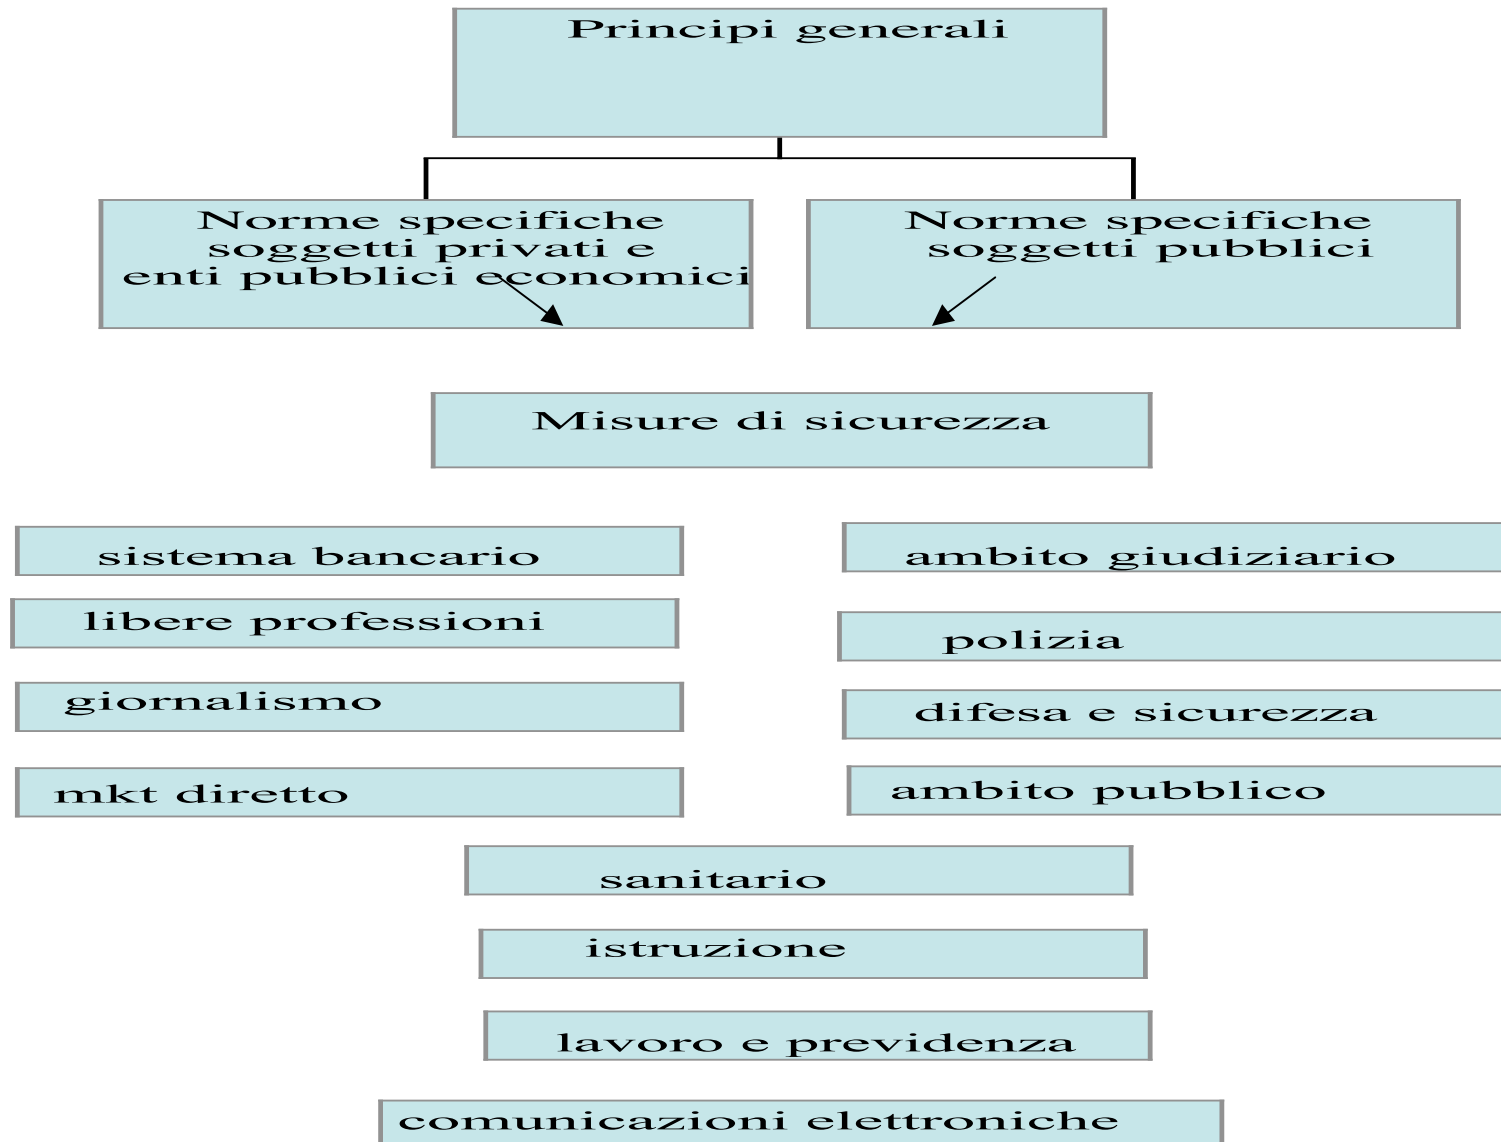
Principi generali

Norme specifiche soggetti privati e enti pubblici economici

Norme specifiche soggetti pubblici

Misure di sicurezza

sistema bancario

libere professioni

giornalismo

mkt diretto

ambito giudiziario

polizia

difesa e sicurezza

ambito pubblico

sanitario

istruzione

lavoro e previdenza

comunicazioni elettroniche